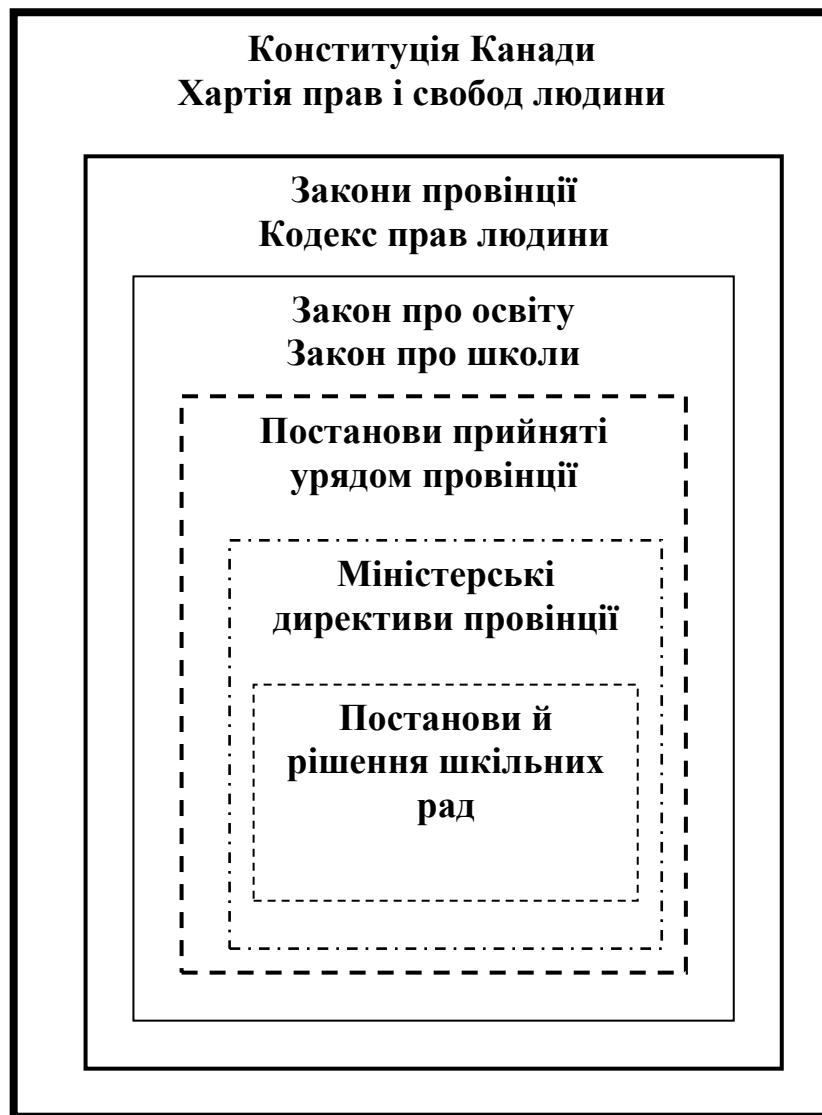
Конституція Канади
Хартія прав і свобод людини

Закони провінції
Кодекс прав людини

Закон про освіту
Закон про школи

Постанови прийняті урядом провінції

Міністерські директиви провінції

Постанови й рішення шкільних рад